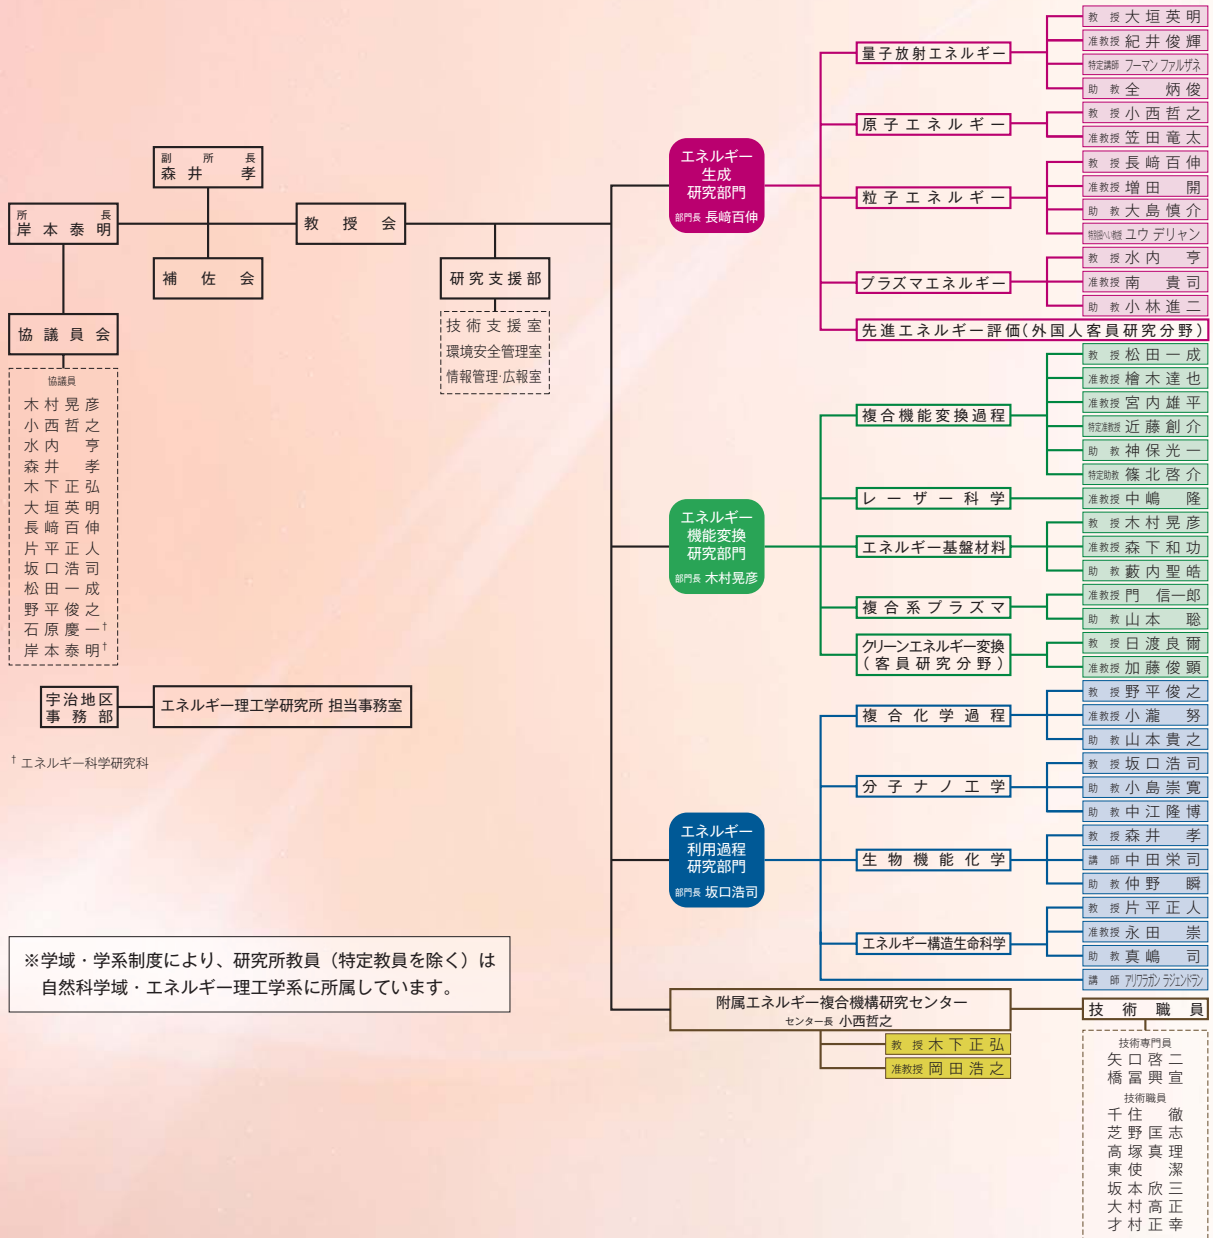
副所長
森井 孝

所長
岸本泰明

教授会

補佐会

研究支援部

技術支援室
環境安全管理室
情報管理·広報室

協議員会

協議員
木村晃彦
小西哲之
水内 亨
森井 孝
木下正弘
大垣英明
長﨑百伸
片平正人
坂口浩司
松田一成
野平俊之
石原慶一$^{†}$
岸本泰明$^{†}$

宇治地区事務部

エネルギー理工学研究所 担当事務室

$^{†}$ エネルギー科学研究科

※学域・学系制度により、研究所教員（特定教員を除く）は自然科学域・エネルギー理工学系に所属しています。

エネルギー生成研究部門
部門長 長﨑百伸

量子放射エネルギー
教授 大垣英明
准教授 紀井俊輝
特定講師 フーマン ファルザネ
助教 全 炳俊

原子エネルギー
教授 小西哲之
准教授 笠田竜太

粒子エネルギー
教授 長﨑百伸
准教授 増田 開
助教 大島慎介
特定助教 ユウ デリャン

プラズマエネルギー
教授 水内 亨
准教授 南 貴司
助教 小林進二

先進エネルギー評価（外国人客員研究分野）

エネルギー機能変換研究部門
部門長 木村晃彦

複合機能変換過程
教授 松田一成
准教授 檜木達也
准教授 宮内雄平
特定准教授 近藤創介
助教 神保光一
特定助教 篠北啓介

レーザー科学
准教授 中嶋 隆

エネルギー基盤材料
教授 木村晃彦
准教授 森下和功
助教 藪内聖皓

複合系プラズマ
准教授 門 信一郎
助教 山本 聡

クリーンエネルギー変換（客員研究分野）
教授 日渡良爾
准教授 加藤俊顕

エネルギー利用過程研究部門
部門長 坂口浩司

複合化学過程
教授 野平俊之
准教授 小瀧 努
助教 山本貴之

分子ナノ工学
教授 坂口浩司
助教 小島崇寛
助教 中江隆博

生物機能化学
教授 森井 孝
講師 中田栄司
助教 仲野 瞬

エネルギー構造生命科学
教授 片平正人
准教授 永田 崇
助教 真嶋 司
講師 アリワガン ラジェンドラン

附属エネルギー複合機構研究センター
センター長 小西哲之
教授 木下正弘
准教授 岡田浩之

技術職員
技術専門員
矢口啓二
橋冨興宣
技術職員
千住 徹
芝野匡志
高塚真理
東使 潔
坂本欣三
大村高正
才村正幸